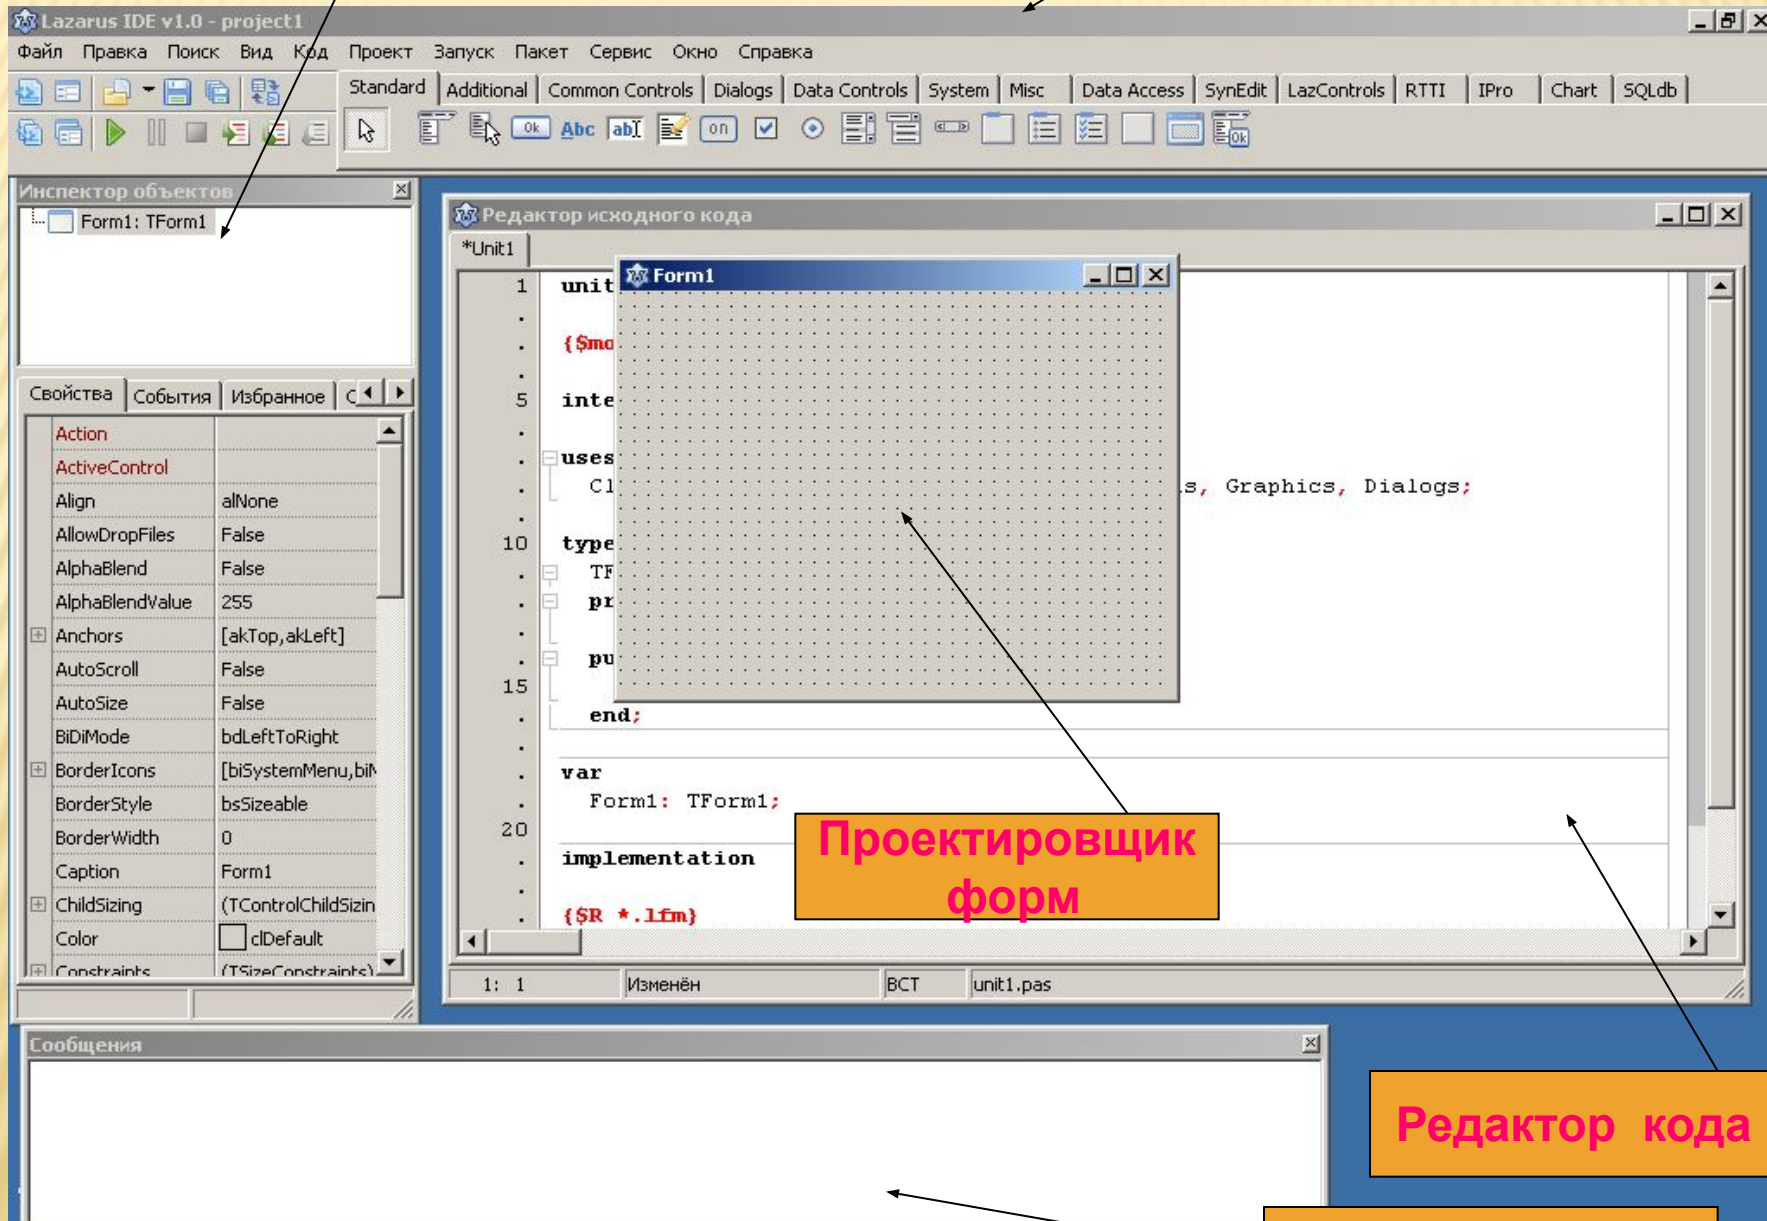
Lazarus IDE v1.0 - project1

Файл Правка Поиск Вид Код Проект Запуск Пакет Сервис Окно Справка

Standard Additional Common Controls Dialogs Data Controls System Misc Data Access SynEdit LazControls RTTI IPro Chart SQLdb

Ok Abc abI on

Инспектор объектов

Form1: TForm1

Свойства События Избранное С

| | |
|---|---|
| Action | |
| ActiveControl | |
| Align | alNone |
| AllowDropFiles | False |
| AlphaBlend | False |
| AlphaBlendValue | 255 |
| Anchors | [akTop,akLeft] |
| AutoScroll | False |
| AutoSize | False |
| BiDiMode | bdLeftToRight |
| BorderIcons | [biSystemMenu,bi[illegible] |
| BorderStyle | bsSizeable |
| BorderWidth | 0 |
| Caption | Form1 |
| ChildSizing | (TControlChildSizin |
| Color | clDefault |
| Constraints | (TSizeConstraints) |

Редактор исходного кода

*Unit1

Form1

1 unit
{$mo
5 inte
uses
Cl s, Graphics, Dialogs;
10 type
TF
pr
pu
15
end;
var
Form1: TForm1;
20
implementation
{$R *.lfm}

1: 1 Изменён ВСТ unit1.pas

Сообщения

Проектировщик форм

Редактор кода